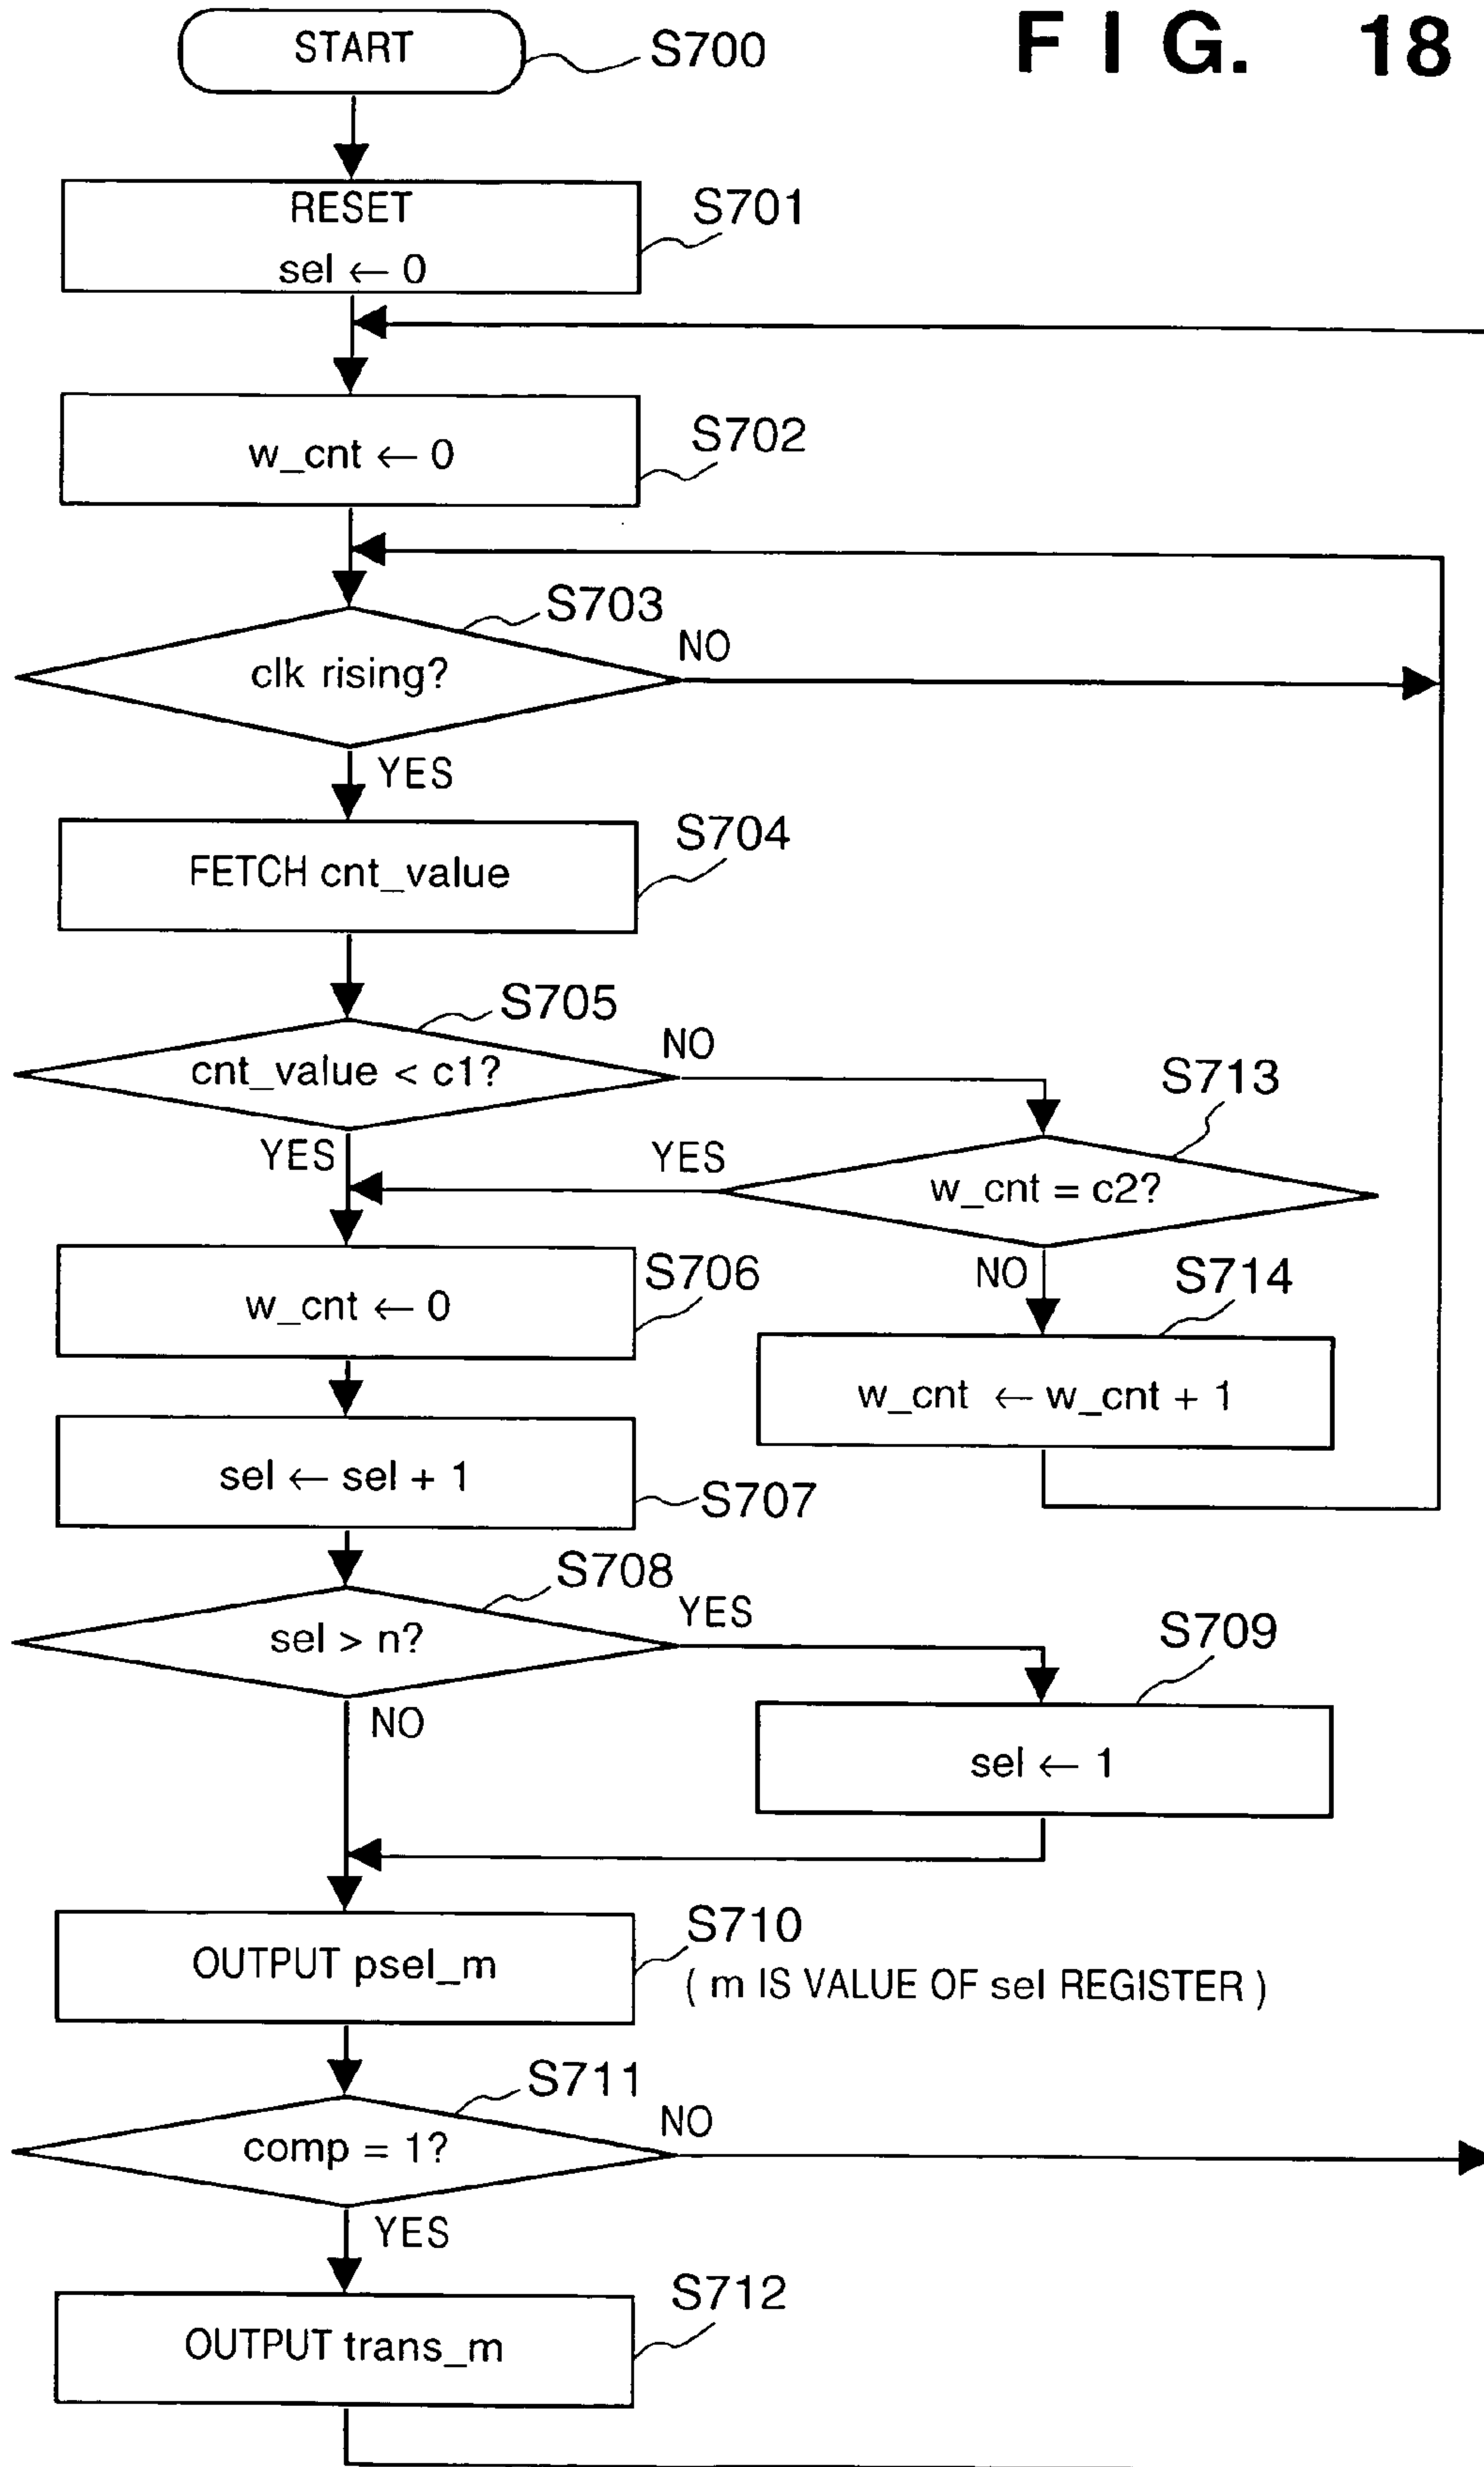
FIG. 18

START S700

RESET
sel $\leftarrow$ 0 S701

w_cnt $\leftarrow$ 0 S702

S703
clk rising?
NO
YES

FETCH cnt_value S704

S705
cnt_value < c1?
NO
YES

S713
w_cnt = c2?
YES
NO

w_cnt $\leftarrow$ 0 S706

S714
w_cnt $\leftarrow$ w_cnt + 1

sel $\leftarrow$ sel + 1 S707

S708
sel > n?
YES
NO

S709
sel $\leftarrow$ 1

OUTPUT psel_m S710
( m IS VALUE OF sel REGISTER )

S711
comp = 1?
NO
YES

OUTPUT trans_m S712